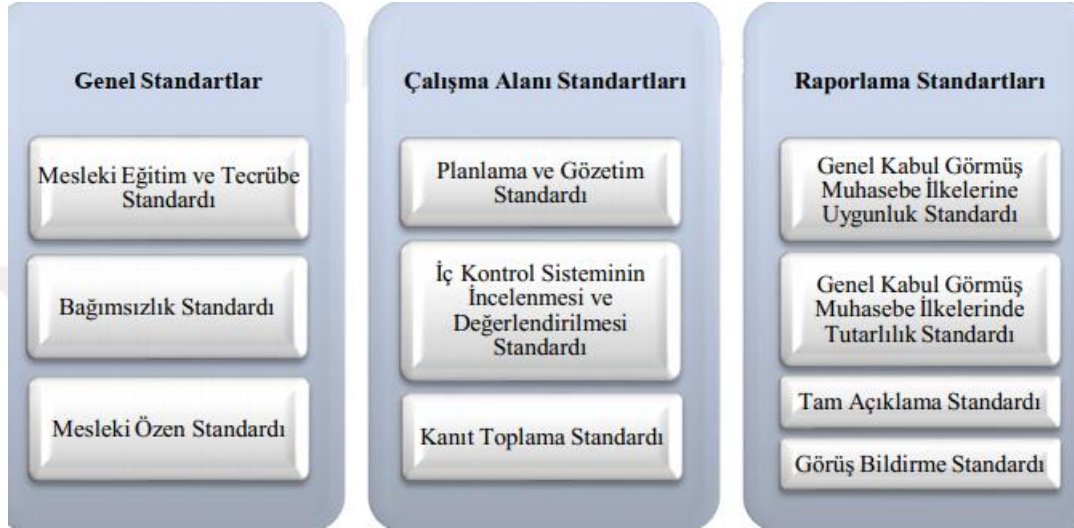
Genel Standartlar

Mesleki Eğitim ve Tecrübe Standardı

Bağımsızlık Standardı

Mesleki Özen Standardı

Çalışma Alanı Standartları

Planlama ve Gözetim Standardı

İç Kontrol Sisteminin İncelenmesi ve Değerlendirilmesi Standardı

Kanıt Toplama Standardı

Raporlama Standartları

Genel Kabul Görmüş Muhasebe İlkelerine Uygunluk Standardı

Genel Kabul Görmüş Muhasebe İlkelerinde Tutarlılık Standardı

Tam Açıklama Standardı

Görüş Bildirme Standardı